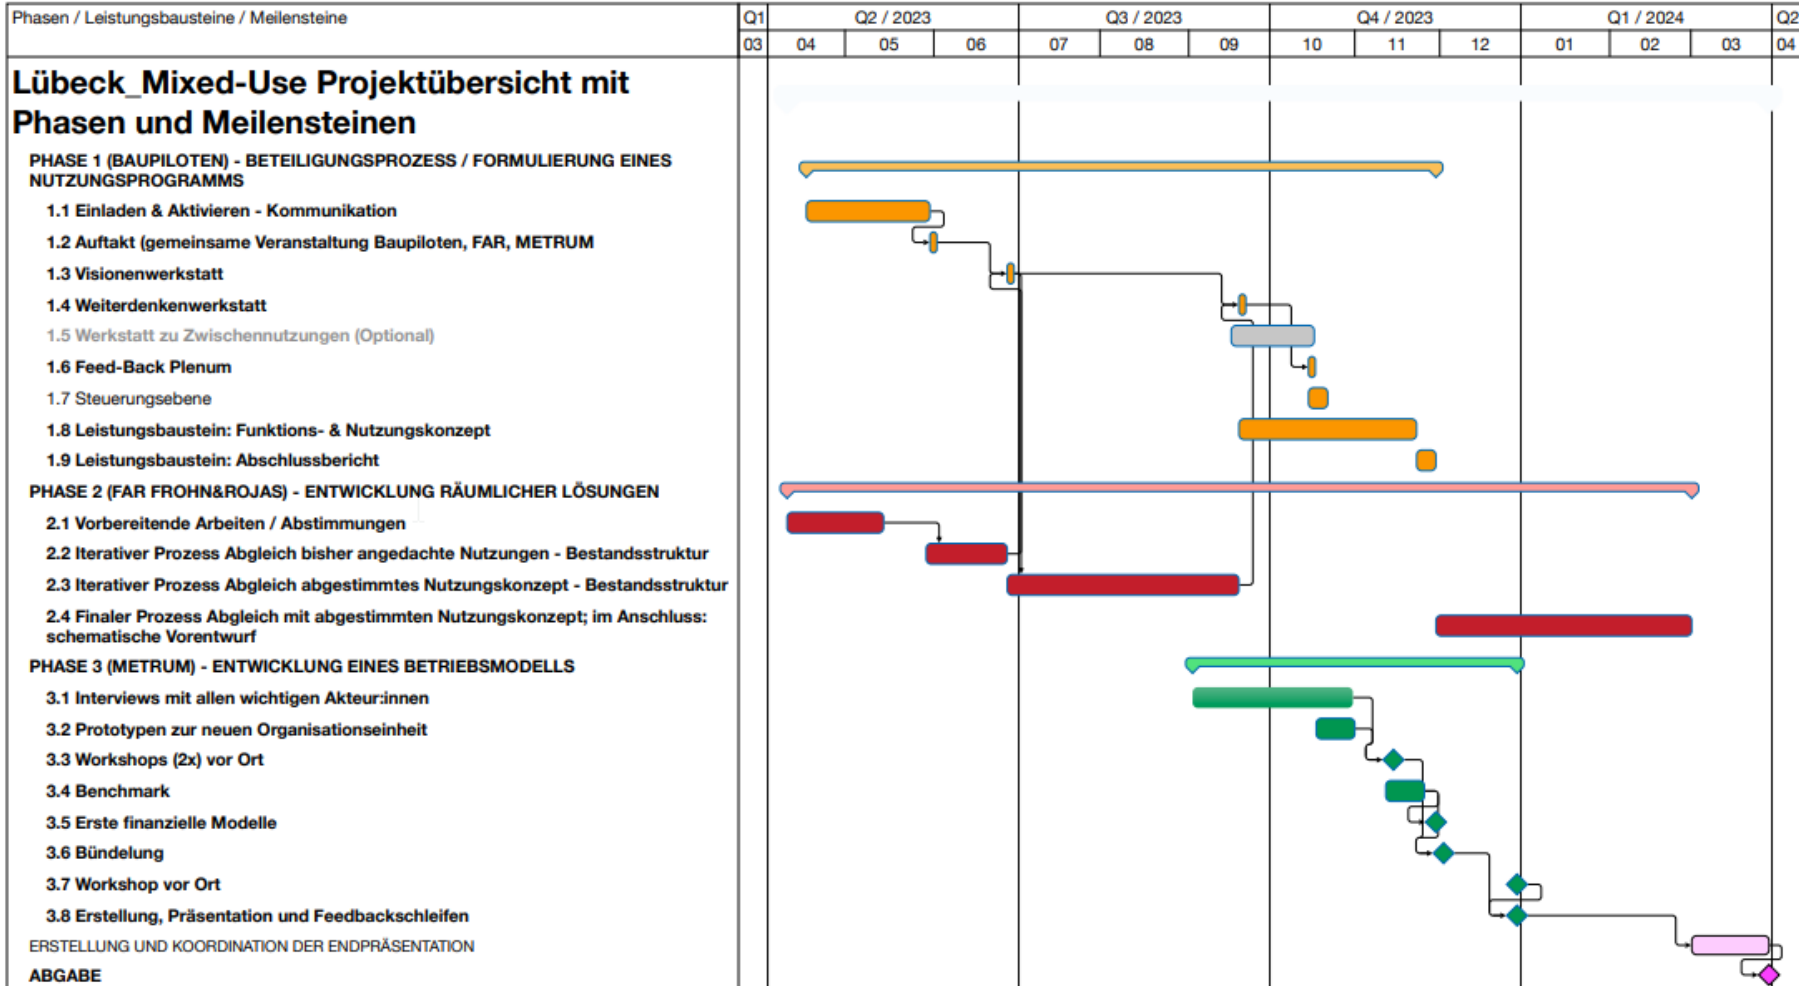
Phasen / Leistungsbausteine / Meilensteine

| Q1 | Q2 / 2023 | | | Q3 / 2023 | | | Q4 / 2023 | | | Q1 / 2024 | | | Q2 |
|---|---|---|---|---|---|---|---|---|---|---|---|---|---|
| 03 | 04 | 05 | 06 | 07 | 08 | 09 | 10 | 11 | 12 | 01 | 02 | 03 | 04 |

Lübeck_Mixed-Use Projektübersicht mit Phasen und Meilensteinen

PHASE 1 (BAUPILOTEN) - BETEILIGUNGSPROZESS / FORMULIERUNG EINES NUTZUNGSPROGRAMMS

1.1 Einladen & Aktivieren - Kommunikation

1.2 Auftakt (gemeinsame Veranstaltung Baupiloten, FAR, METRUM

1.3 Visionenwerkstatt

1.4 Weiterdenkenwerkstatt

1.5 Werkstatt zu Zwischennutzungen (Optional)

1.6 Feed-Back Plenum

1.7 Steuerungsebene

1.8 Leistungsbaustein: Funktions- & Nutzungskonzept

1.9 Leistungsbaustein: Abschlussbericht

PHASE 2 (FAR FROHN&ROJAS) - ENTWICKLUNG RÄUMLICHER LÖSUNGEN

2.1 Vorbereitende Arbeiten / Abstimmungen

2.2 Iterativer Prozess Abgleich bisher angedachte Nutzungen - Bestandsstruktur

2.3 Iterativer Prozess Abgleich abgestimmtes Nutzungskonzept - Bestandsstruktur

2.4 Finaler Prozess Abgleich mit abgestimmten Nutzungskonzept; im Anschluss: schematische Vorentwurf

PHASE 3 (METRUM) - ENTWICKLUNG EINES BETRIEBSMODELLS

3.1 Interviews mit allen wichtigen Akteur:innen

3.2 Prototypen zur neuen Organisationseinheit

3.3 Workshops (2x) vor Ort

3.4 Benchmark

3.5 Erste finanzielle Modelle

3.6 Bündelung

3.7 Workshop vor Ort

3.8 Erstellung, Präsentation und Feedbackschleifen

ERSTELLUNG UND KOORDINATION DER ENDPRÄSENTATION

ABGABE